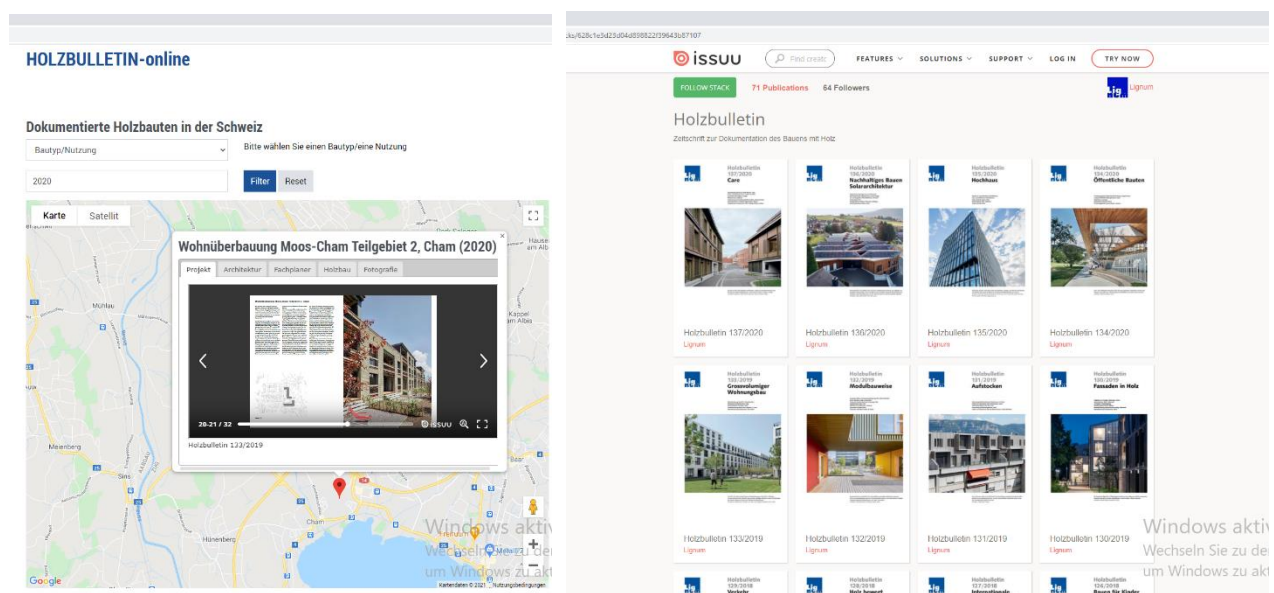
HOLZBULLETIN-online

Dokumentierte Holzbauten in der Schweiz

Bautyp/Nutzung

Bitte wählen Sie einen Bautyp/eine Nutzung

2020

Filter Reset

Karte Satellit

Wohnüberbauung Moos-Cham Teilgebiet 2, Cham (2020)

Projekt Architektur Fachplaner Holzbau Fotografie

28-21 / 32

issuu

Holzbulletin 133/2019

Mühlau

Meienberg

Sins

Hünenberg

Cham

Kappel am Albis

Google

Kartendaten © 2021 Nutzungsbedingungen

Windows aktiv
Wechseln Sie zu den
um Windows zu akt

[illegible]/628c1e3d29d04d898822f39643b87107

issuu

Find creati

FEATURES SOLUTIONS SUPPORT LOG IN TRY NOW

FOLLOW STACK 71 Publications 64 Followers

Lignum

Holzbulletin

Zeitschrift zur Dokumentation des Bauens mit Holz

Holzbulletin 137/2020 Care
Holzbulletin 137/2020
Lignum

Holzbulletin 136/2020 Nachhaltiges Bauen Solararchitektur
Holzbulletin 136/2020
Lignum

Holzbulletin 135/2020 Hochhaus
Holzbulletin 135/2020
Lignum

Holzbulletin 134/2020 Öffentliche Bauten
Holzbulletin 134/2020
Lignum

Holzbulletin 133/2019 Grossvolumiger Wohnungsbau
Holzbulletin 133/2019
Lignum

Holzbulletin 132/2019 Modulbauweise
Holzbulletin 132/2019
Lignum

Holzbulletin 131/2019 Aufstocken
Holzbulletin 131/2019
Lignum

Holzbulletin 130/2019 Fassaden in Holz
Holzbulletin 130/2019
Lignum

Holzbulletin 129/2018 Verkehr
Holzbulletin 128/2018 Holz bewegt
Holzbulletin 127/2018 International
Holzbulletin 126/2018 Bauen für Kinder

Windows aktiv
Wechseln Sie zu den
um Windows zu akt